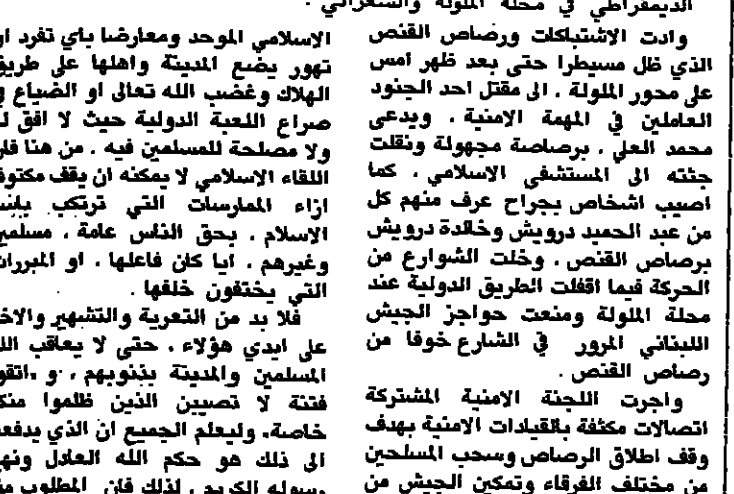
الديمقراطي في محلة الملولة والشعراني .

وادت الاشتباكات ورصاص القنص الذي ظل مسيطرا حتى بعد ظهر امس على محور الملولة ، الى مقتل احد الجنود العاملين في المهمة الامنية ، ويدعى محمد العلي ، برصاصة مجهولة ونقلت جثته الى المستشفى الاسلامي ، كما اصيب اشخاص بجراح عرف منهم كل من عبد الحميد درويش وخالدة درويش برصاص القنص . وخلت الشوارع من الحركة فيما اقفلت الطريق الدولية عند محلة الملولة ومنعت حواجز الجيش اللبناني المرور في الشارع خوفا من رصاص القنص .

واجرت اللجنة الامنية المشتركة اتصالات مكثفة بالقيادات الامنية بهدف وقف اطلاق الرصاص وسحب المسلحين من مختلف الفرقاء وتمكين الجيش من

الاسلامي الموحد ومعارضا باي تفرد او تهور يضع المدينة واهلها على طريق الهلاك وغضب الله تعالى او الضياع في صراع اللعبة الدولية حيث لا افق له ولا مصلحة للمسلمين فيه . من هنا فان اللقاء الاسلامي لا يمكنه ان يقف مكتوفا ازاء الممارسات التي ترتكب باسم الاسلام ، بحق الناس عامة ، مسلمين وغيرهم ، ايا كان فاعلها ، او المبررات التي يختفون خلفها .

فلا بد من التعرية والتشهير والاخذ على ايدي هؤلاء ، حتى لا يعاقب الله المسلمين والمدينة بذنوبهم ، و «اتقوا فتنة لا تصيبن الذين ظلموا منكم خاصة» . وليعلم الجميع ان الذي يدفعنا الى ذلك هو حكم الله العادل ونهج رسوله الكريم ، لذلك فان المطلوب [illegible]